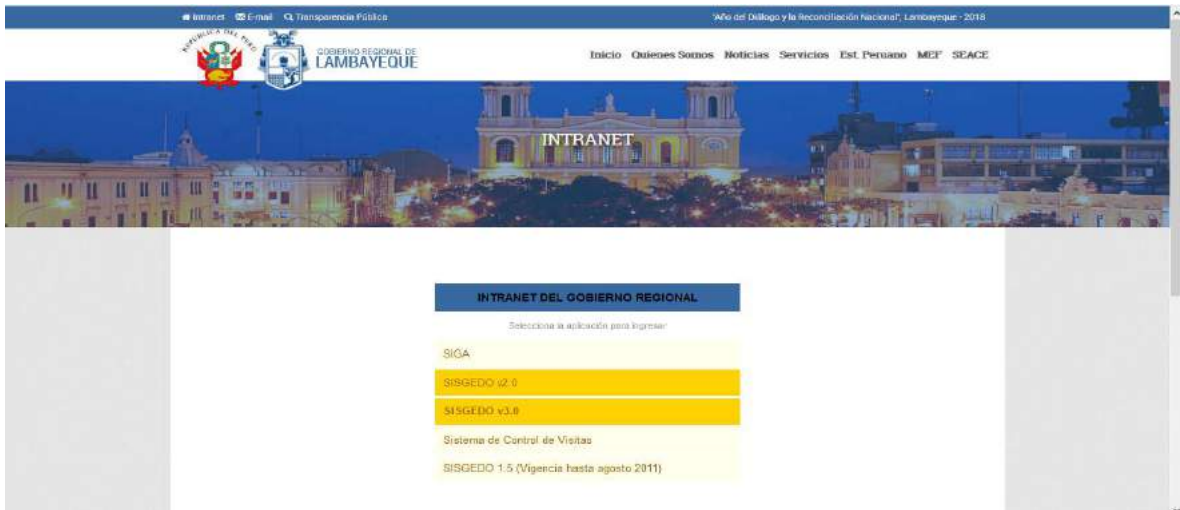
Intranet E-mail Transparencia Pública

"Año del Diálogo y la Reconciliación Nacional", Lambayeque - 2018

REPUBLICA DEL PERU

GOBIERNO REGIONAL DE LAMBAYEQUE

Inicio Quienes Somos Noticias Servicios Est. Peruano MEF SEACE

INTRANET

INTRANET DEL GOBIERNO REGIONAL

Selecciona la aplicación para ingresar

SIGA

SISGEDO v2.0

SISGEDO v3.0

Sistema de Control de Visitas

SISGEDO 1.5 (Vigencia hasta agosto 2011)